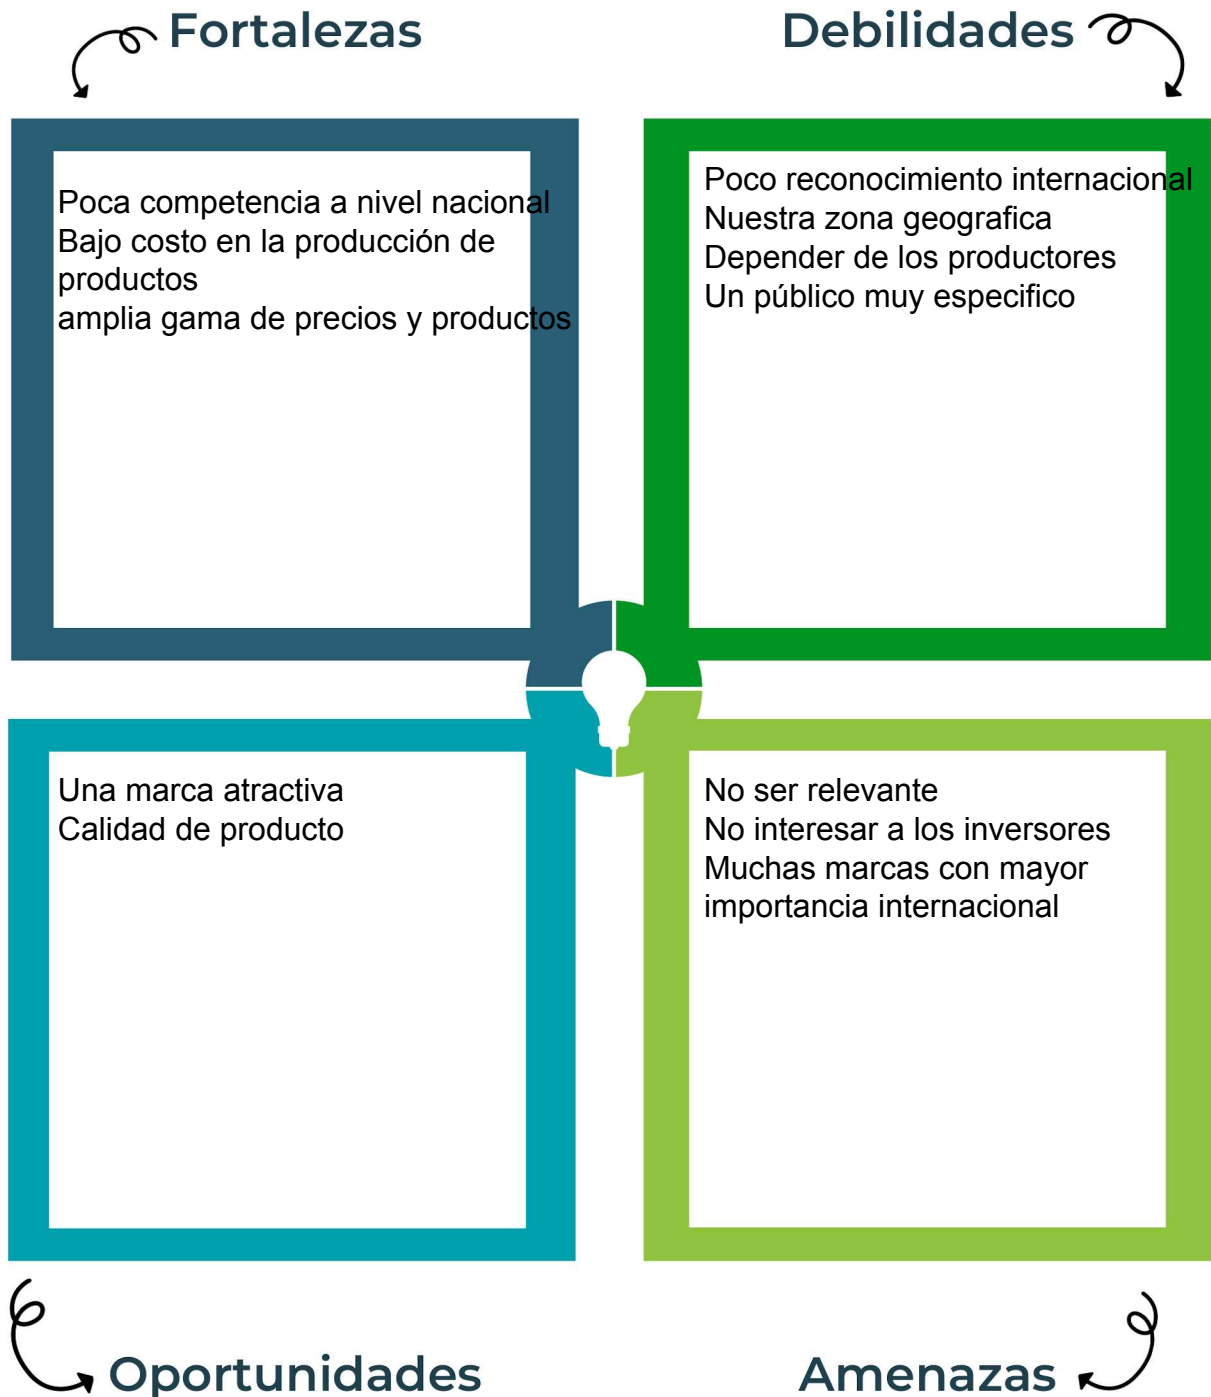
Fortalezas

Debilidades

Poca competencia a nivel nacional
Bajo costo en la producción de productos
amplia gama de precios y productos

Poco reconocimiento internacional
Nuestra zona geografica
Depender de los productores
Un público muy especifico

Una marca atractiva
Calidad de producto

No ser relevante
No interesar a los inversores
Muchas marcas con mayor importancia internacional

Oportunidades

Amenazas